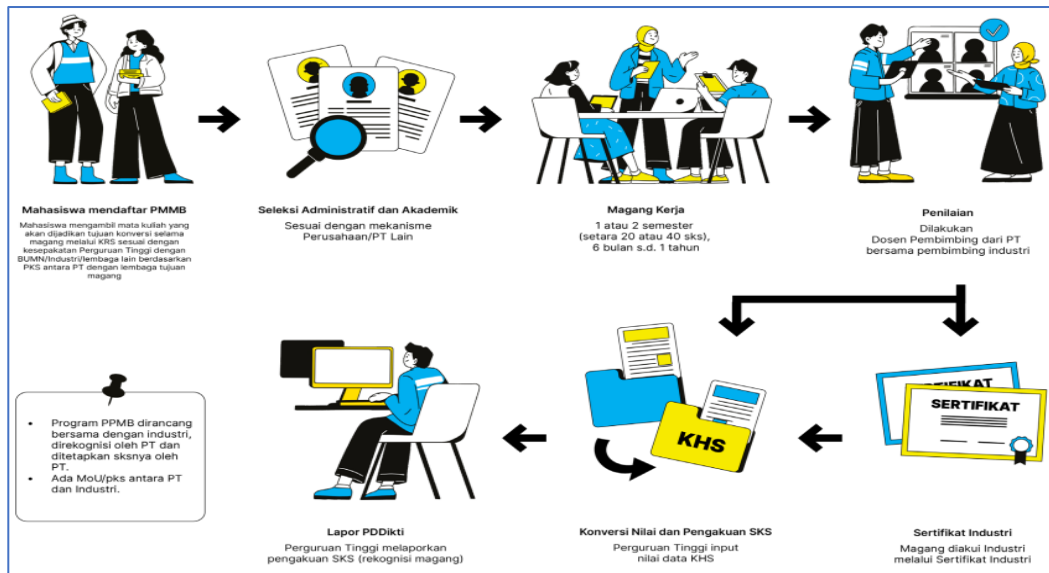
Mahasiswa mendaftar PMMB

Mahasiswa mengambil mata kuliah yang akan dijadikan tujuan konversi selama magang melalui KRS sesuai dengan kesepakatan Perguruan Tinggi dengan BUMN/Industri/lembaga lain berdasarkan PKS antara PT dengan lembaga tujuan magang

Seleksi Administratif dan Akademik

Sesuai dengan mekanisme Perusahaan/PT Lain

Magang Kerja

1 atau 2 semester (setara 20 atau 40 sks), 6 bulan s.d. 1 tahun

Penilaian

Dilakukan Dosen Pembimbing dari PT bersama pembimbing industri

SERTIFIKAT

SERTIFIKAT

Sertifikat Industri

Magang diakui Industri melalui Sertifikat Industri

KHS

Konversi Nilai dan Pengakuan SKS

Perguruan Tinggi input nilai data KHS

Lapor PDDikti

Perguruan Tinggi melaporkan pengakuan SKS (rekognisi magang)

- Program PPMB dirancang bersama dengan industri, direkognisi oleh PT dan ditetapkan sksnya oleh PT.
- Ada MoU/pks antara PT dan Industri.